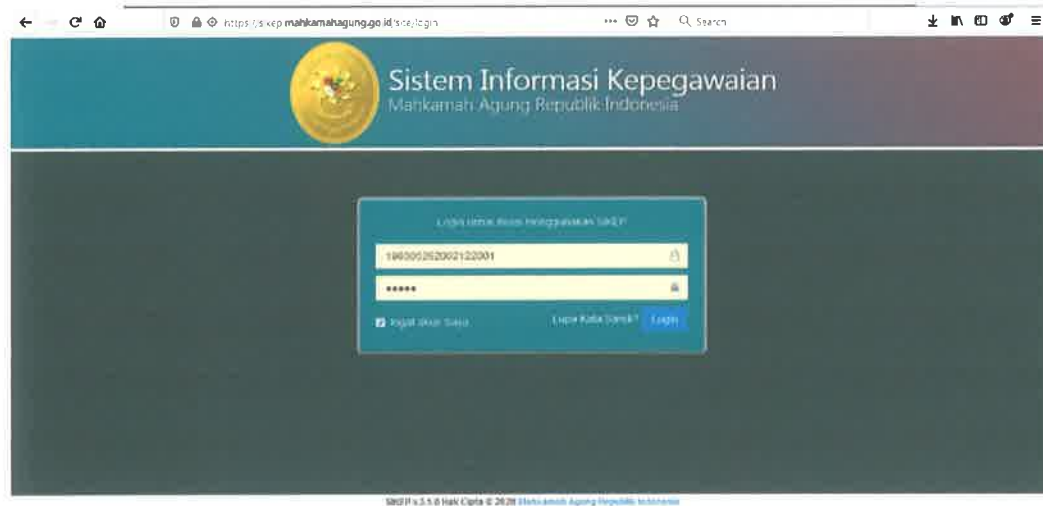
https://sikep.mahkamahagung.go.id/site/login

Search

Sistem Informasi Kepegawaian
Mahkamah Agung Republik Indonesia

Login untuk mulai menggunakan SIKEP

19600526200212​2001

•••••

Ingat akun Saya

Lupa Kata Sandi?

Login

SIKEP v.3.1.0 Hak Cipta © 2020 Mahkamah Agung Republik Indonesia